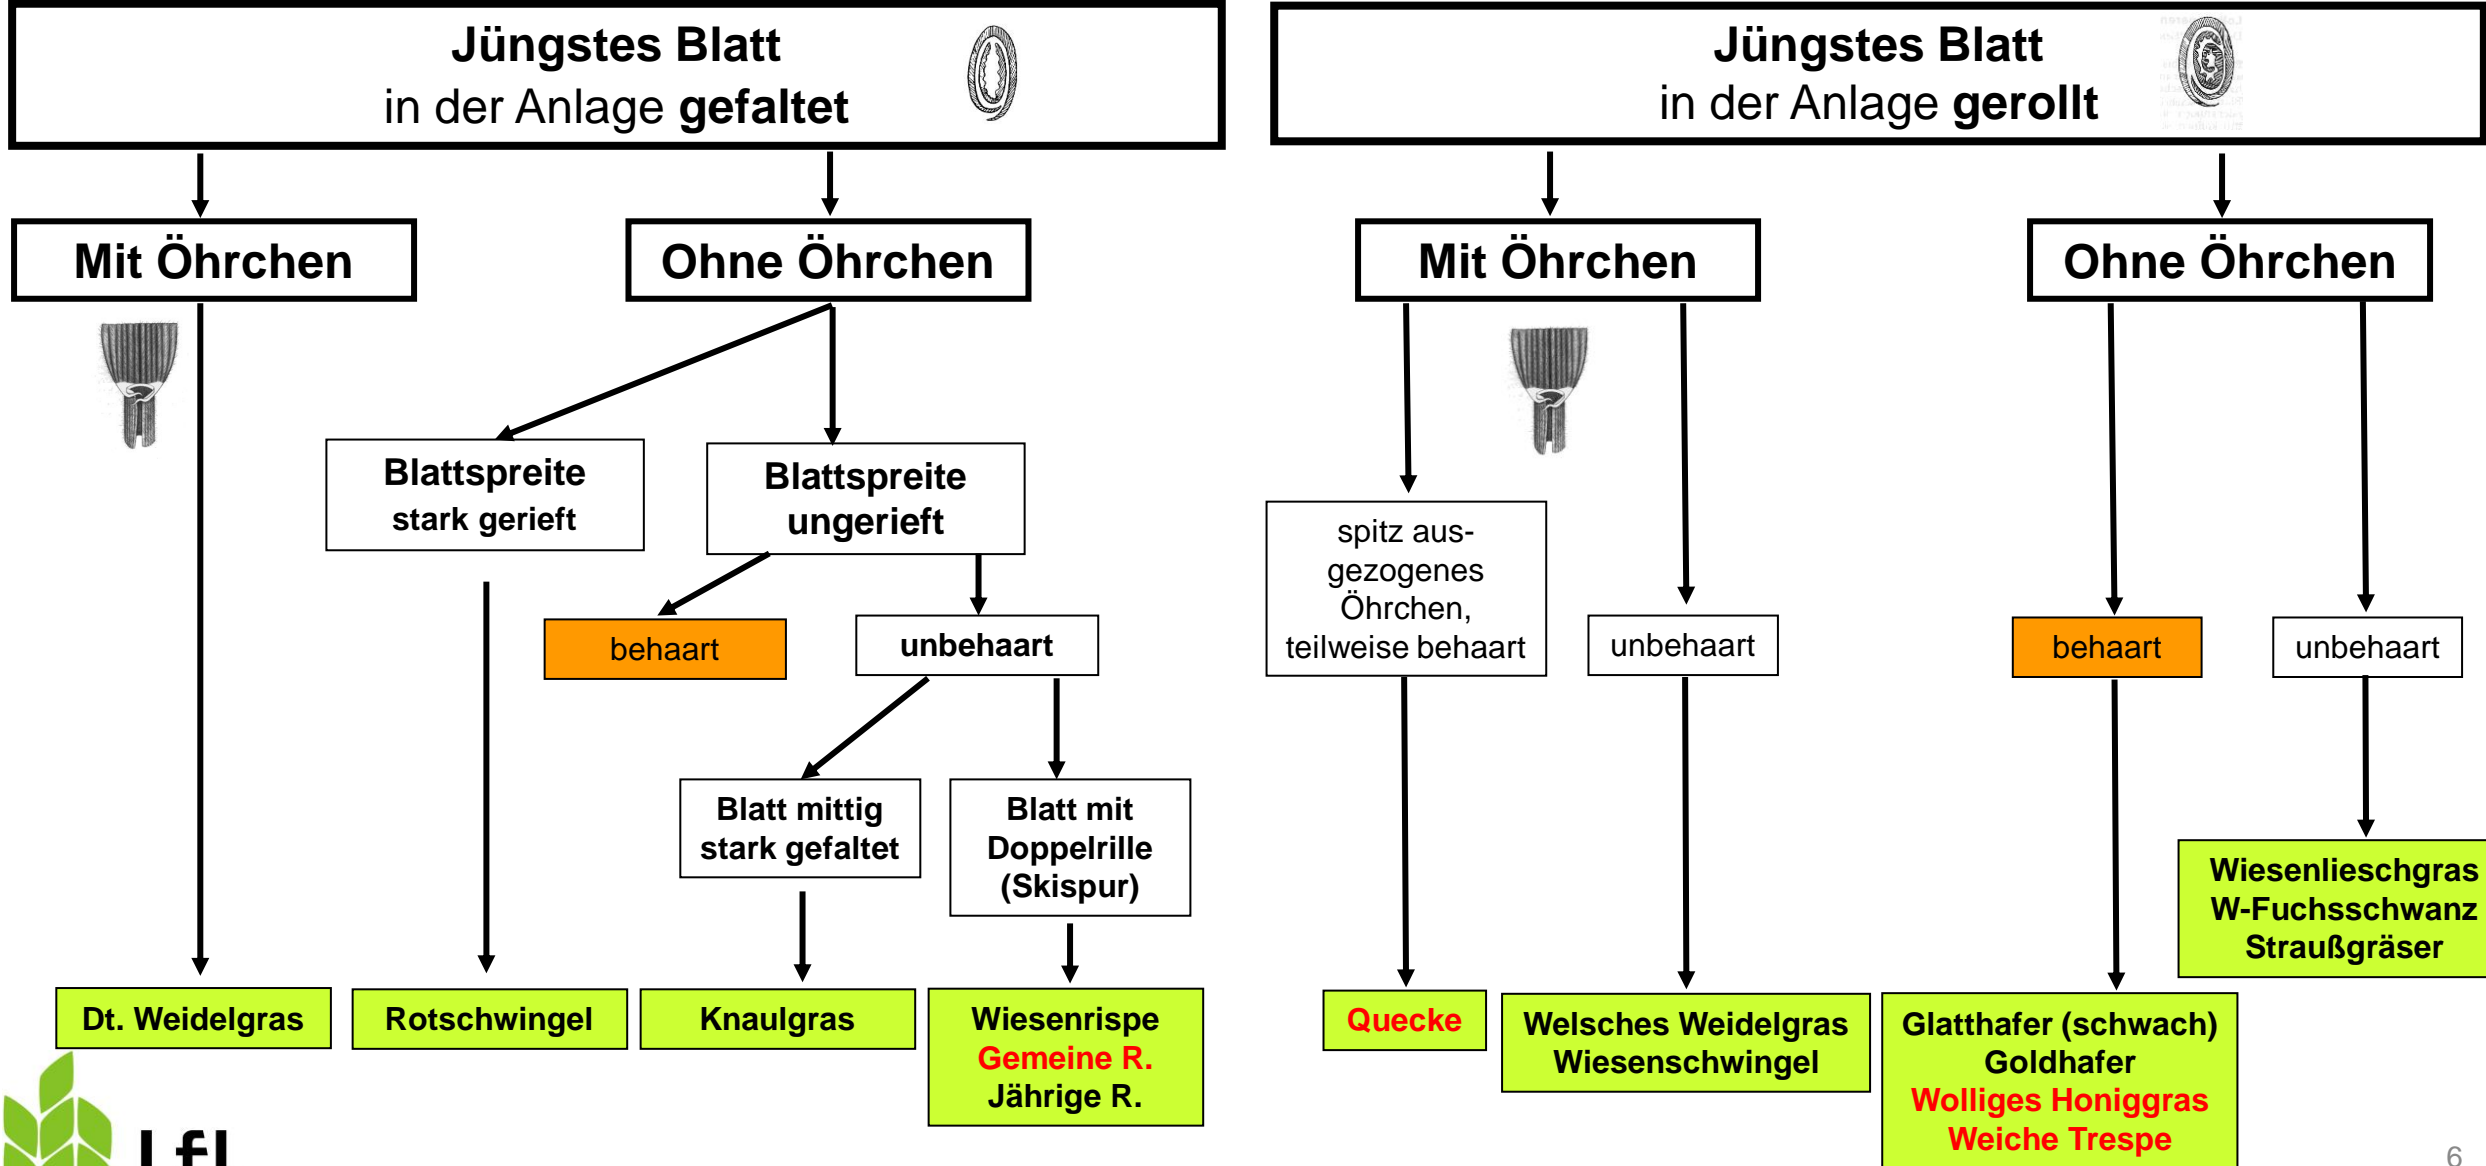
Jüngstes Blatt
in der Anlage **gefaltet**

Mit Öhrchen

Ohne Öhrchen

Blattspreite stark gerieft

Blattspreite ungerieft

behaart

unbehaart

Blatt mittig stark gefaltet

Blatt mit Doppelrille (Skispur)

Dt. Weidelgras

Rotschwingel

Knaulgras

Wiesenrispe
Gemeine R.
Jährige R.

Jüngstes Blatt
in der Anlage **gerollt**

Mit Öhrchen

Ohne Öhrchen

spitz ausgezogenes Öhrchen, teilweise behaart

unbehaart

behaart

unbehaart

Wiesenlieschgras
W-Fuchsschwanz
Straußgräser

Quecke

Welsches Weidelgras
Wiesenschwingel

Glatthafer (schwach)
Goldhafer
Wolliges Honiggras
Weiche Trespe

LfL

6